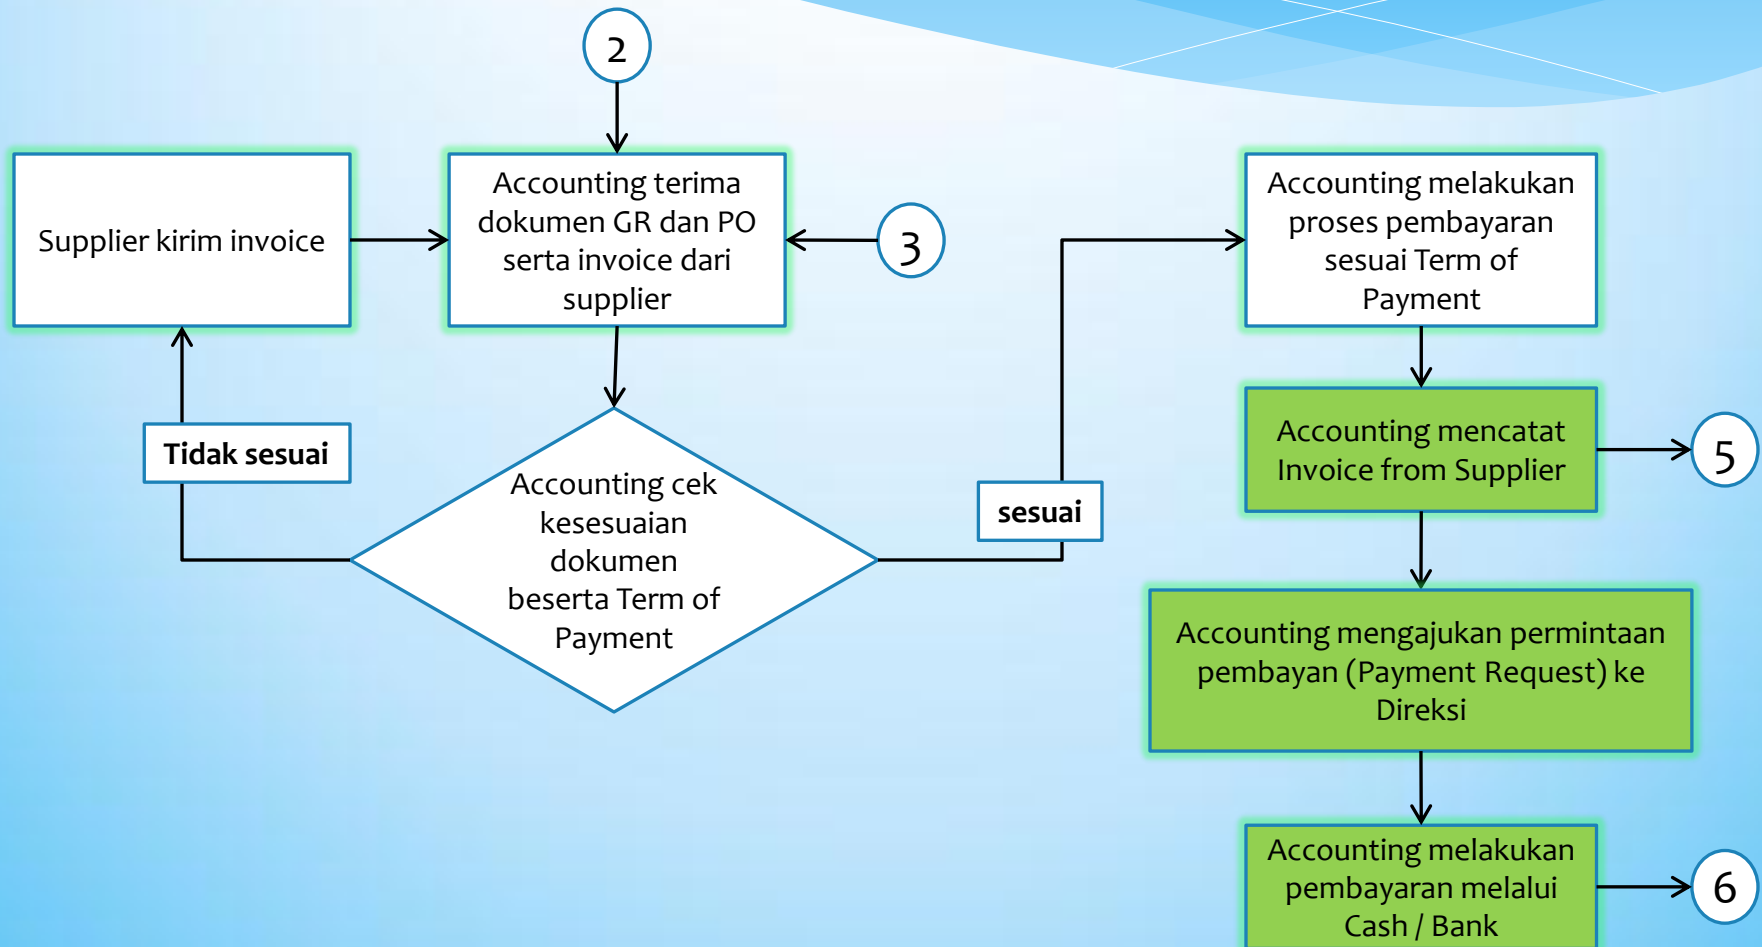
2

Supplier kirim invoice

Accounting terima dokumen GR dan PO serta invoice dari supplier

3

Tidak sesuai

Accounting cek kesesuaian dokumen beserta Term of Payment

sesuai

Accounting melakukan proses pembayaran sesuai Term of Payment

Accounting mencatat Invoice from Supplier

5

Accounting mengajukan permintaan pembayan (Payment Request) ke Direksi

Accounting melakukan pembayaran melalui Cash / Bank

6